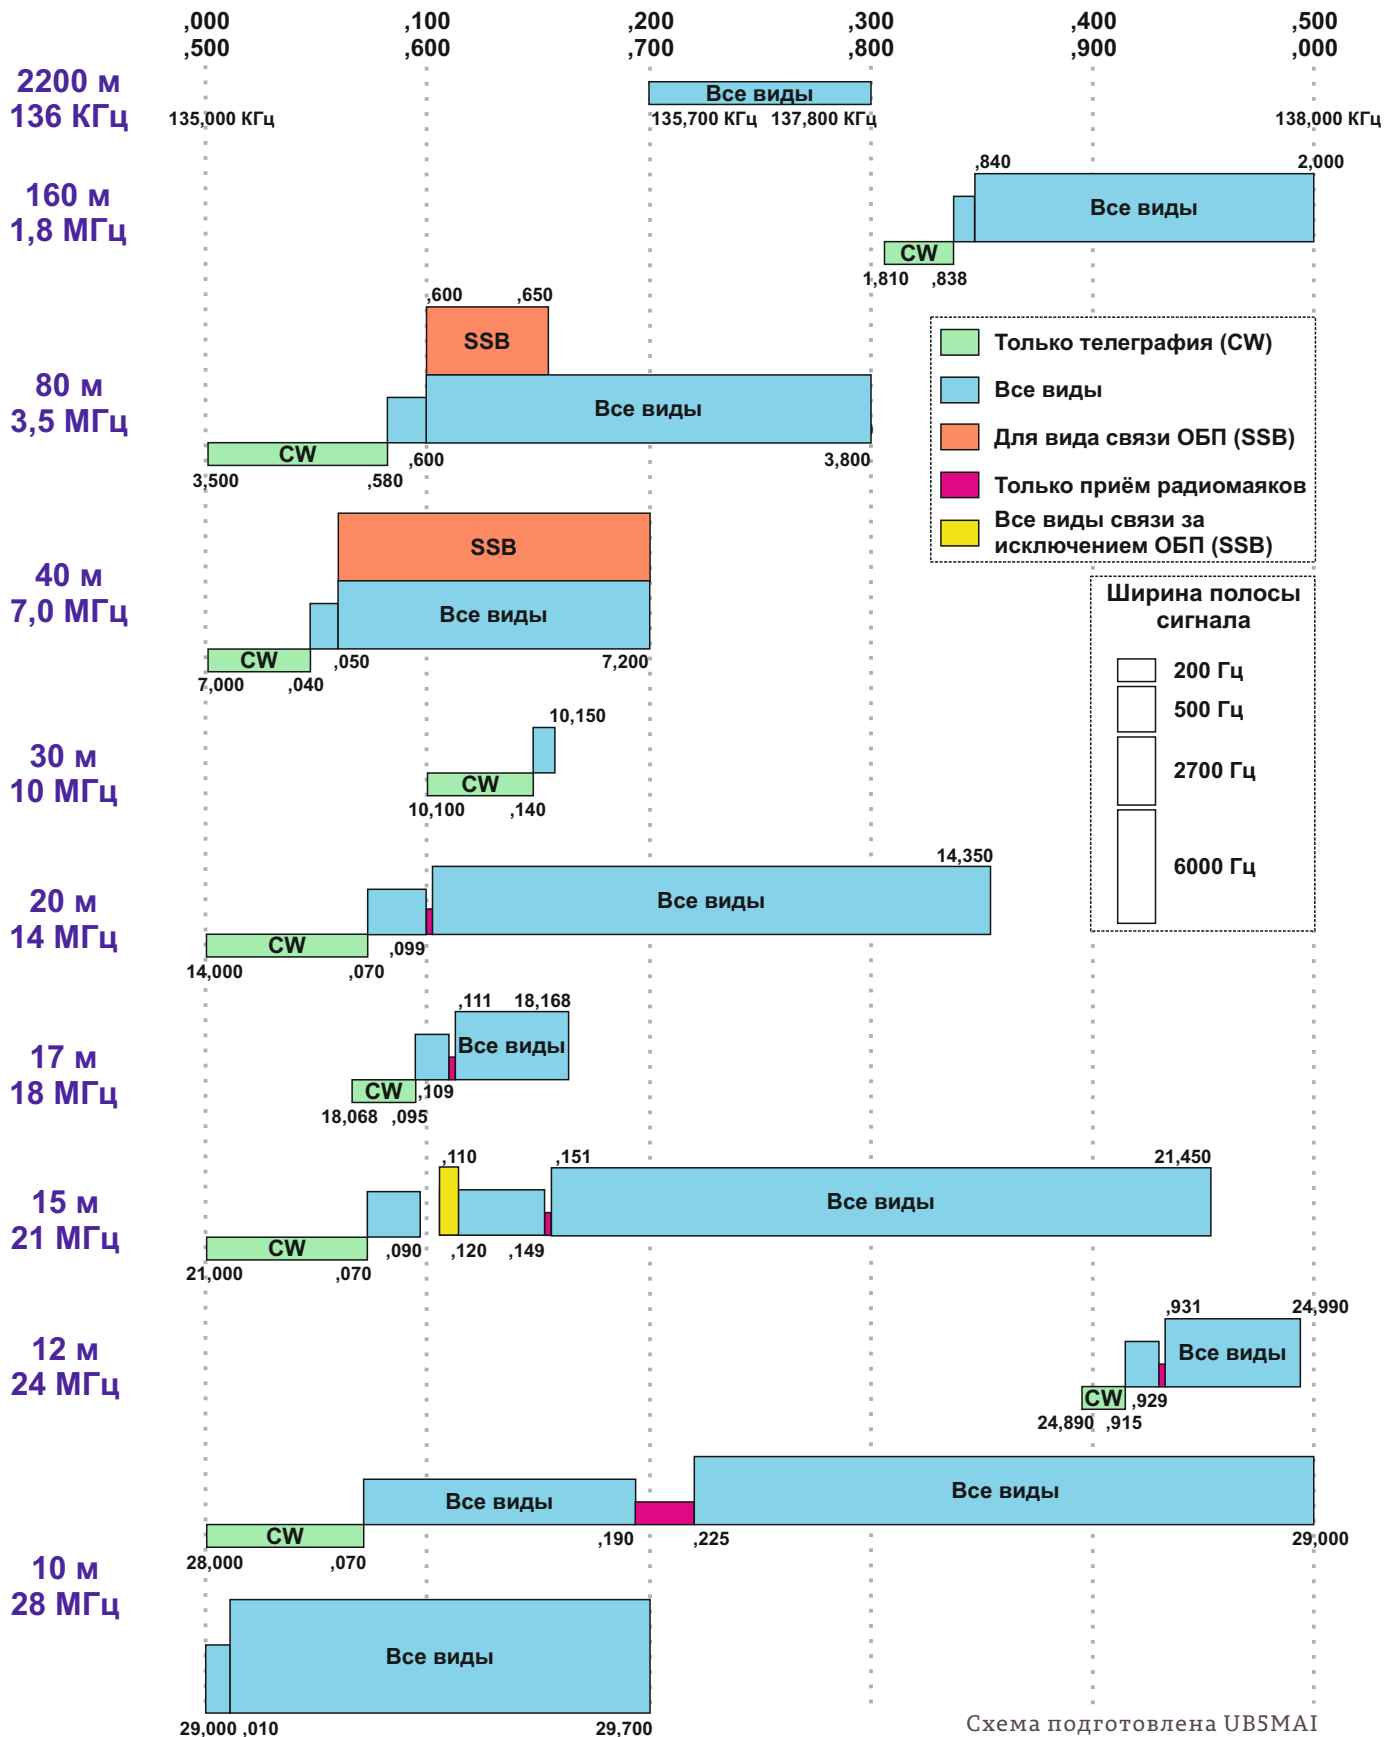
,000 ,500
,100 ,600
,200 ,700
,300 ,800
,400 ,900
,500 ,000

2200 м
136 КГц
135,000 КГц
Все виды
135,700 КГц 137,800 КГц
138,000 КГц

160 м
1,8 МГц
,840
2,000
Все виды
CW
1,810 ,838

,600 ,650
SSB
80 м
3,5 МГц
Все виды
CW
,600
3,800
3,500 ,580

Только телеграфия (CW)
Все виды
Для вида связи ОБП (SSB)
Только приём радиомаяков
Все виды связи за исключением ОБП (SSB)

SSB
40 м
7,0 МГц
Все виды
CW
,050
7,200
7,000 ,040

Ширина полосы сигнала
200 Гц
500 Гц
2700 Гц
6000 Гц

10,150
30 м
10 МГц
CW
10,100 ,140

14,350
20 м
14 МГц
Все виды
CW
,099
14,000 ,070

,111 18,168
17 м
18 МГц
Все виды
CW
,109
18,068 ,095

,110
,151
21,450
15 м
21 МГц
Все виды
CW
,090
,120 ,149
21,000 ,070

,931 24,990
12 м
24 МГц
Все виды
CW
,929
24,890 ,915

Все виды
Все виды
CW
,190
,225
29,000
28,000 ,070
10 м
28 МГц
Все виды
29,000 ,010
29,700
Схема подготовлена UB5MAI